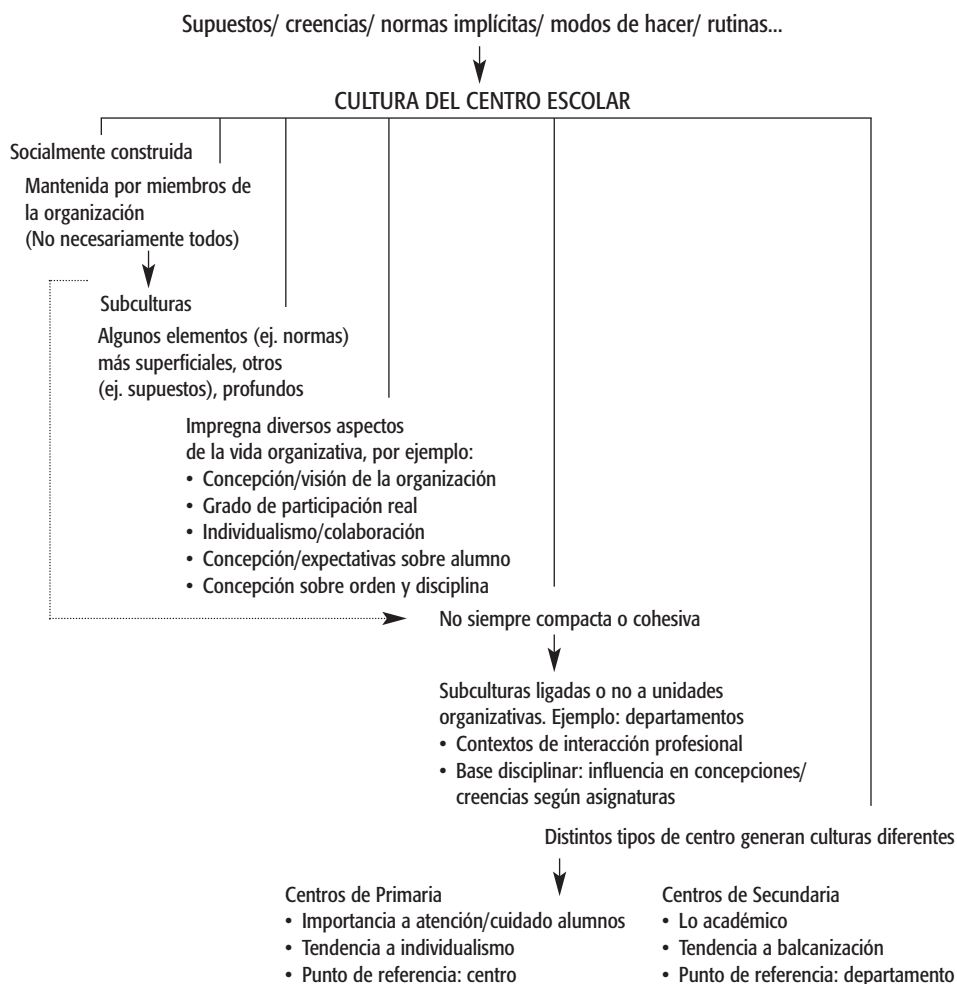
Supuestos/ creencias/ normas implícitas/ modos de hacer/ rutinas...

CULTURA DEL CENTRO ESCOLAR

Socialmente construida

Mantenida por miembros de la organización (No necesariamente todos)

Subculturas

Algunos elementos (ej. normas) más superficiales, otros (ej. supuestos), profundos

Impregna diversos aspectos de la vida organizativa, por ejemplo:
• Concepción/visión de la organización
• Grado de participación real
• Individualismo/colaboración
• Concepción/expectativas sobre alumno
• Concepción sobre orden y disciplina

No siempre compacta o cohesiva

Subculturas ligadas o no a unidades organizativas. Ejemplo: departamentos
• Contextos de interacción profesional
• Base disciplinar: influencia en concepciones/ creencias según asignaturas

Distintos tipos de centro generan culturas diferentes

Centros de Primaria
• Importancia a atención/cuidado alumnos
• Tendencia a individualismo
• Punto de referencia: centro

Centros de Secundaria
• Lo académico
• Tendencia a balcanización
• Punto de referencia: departamento